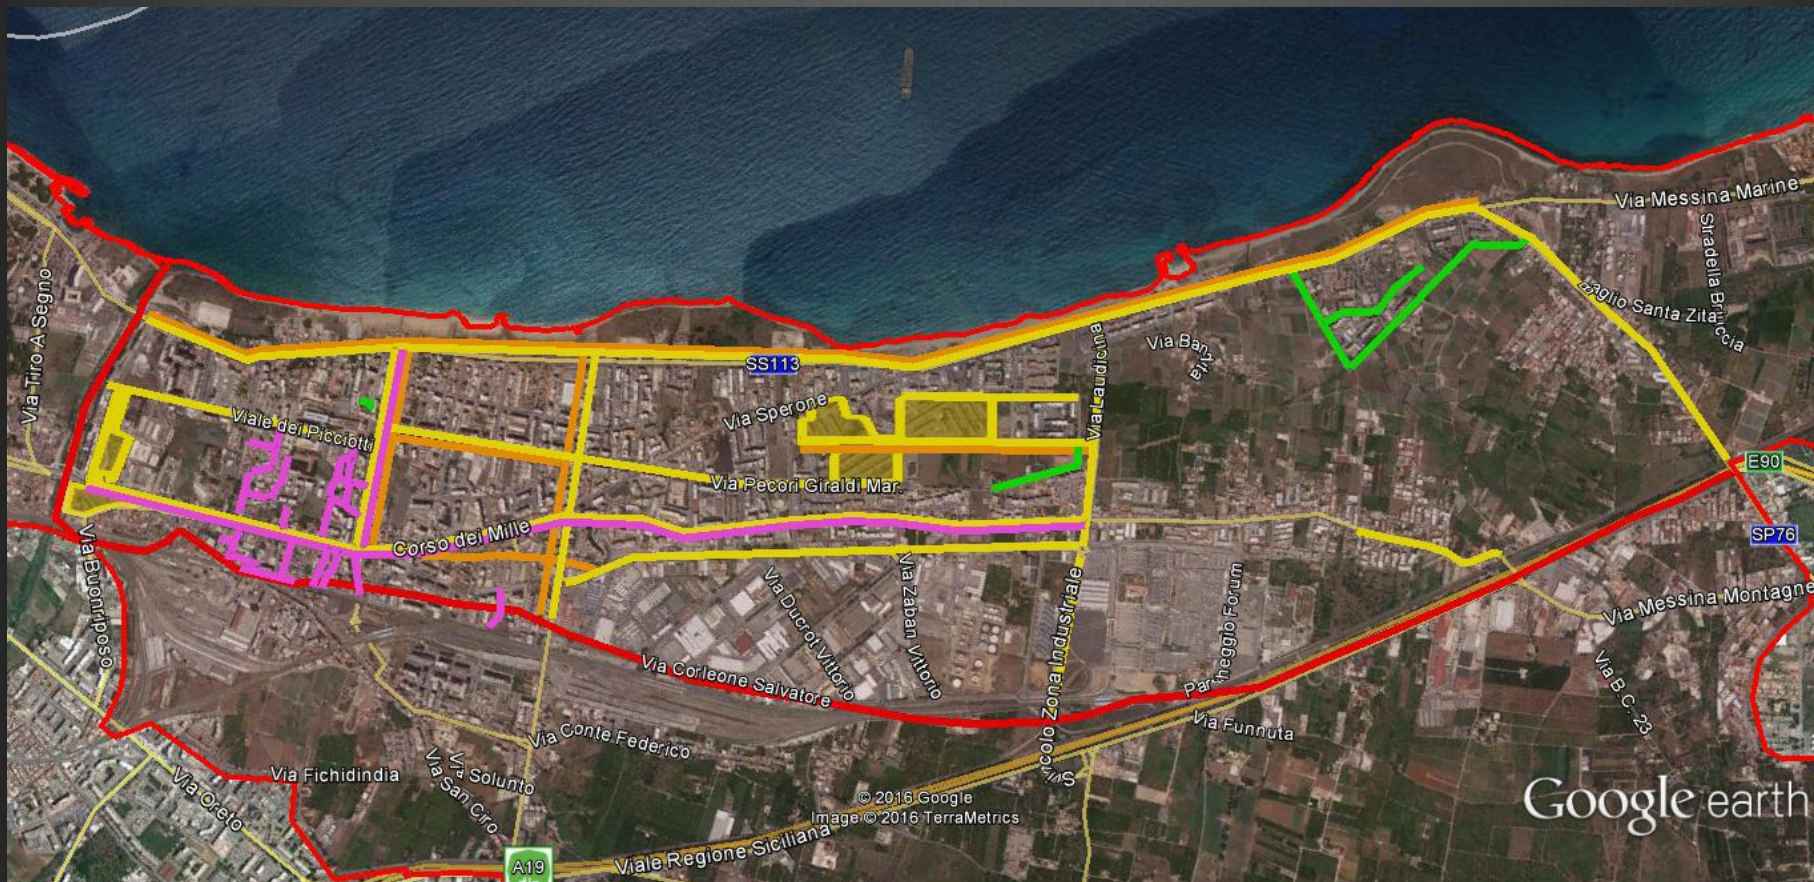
Via Messina Marine
Stradella Bri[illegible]ccia
Baglio Santa Zita
Via Tiro A Segno
Via Ban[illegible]zita
SS113
Via Sperone
Via Laudicina
Viale dei Picciotti
Via Pecori Giraldi Mar.
E90
SP76
Corso dei Mille
Via Buonriposo
Via Ducrot Vittorio
Via Zaban Vittorio
Via Zona Industriale
Parcheggio Forum
Via Messina Montagne
Via Corleone Salvatore
Via B.C. 23
Via Funnuta
Via Conte Federico
Via Fichidindia
Via Oreto
Via Solunto
Via San Ciro
Vicolo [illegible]
© 2016 Google
Image © 2016 TerraMetrics
A19
Viale Regione Siciliana
Google earth